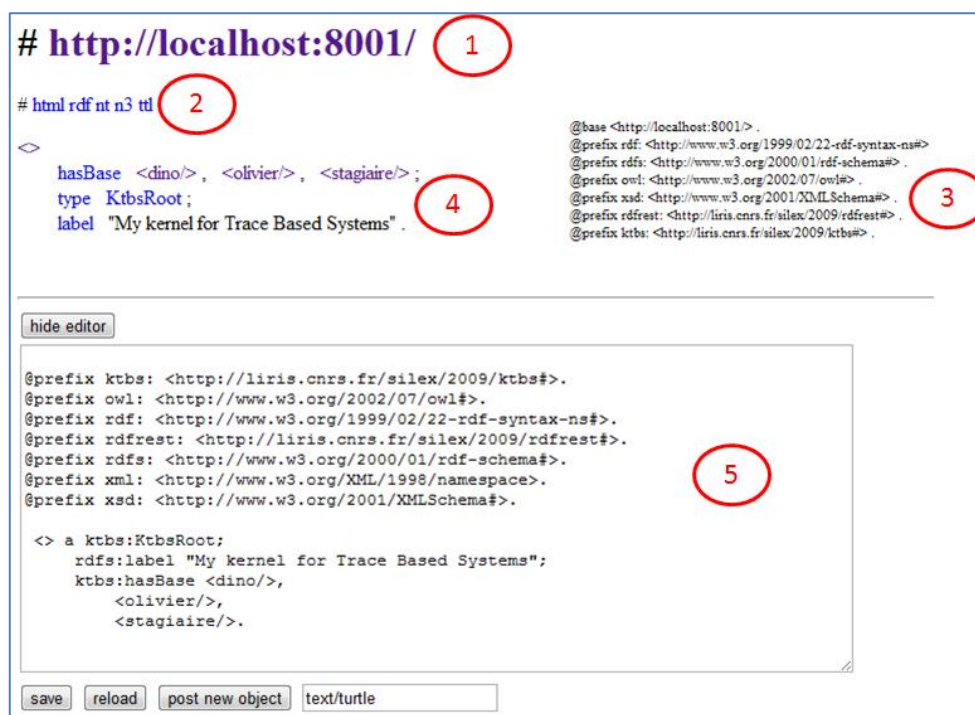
# http://localhost:8001/

1

# html rdf nt n3 ttl

2

<>
hasBase <dino/> , <olivier/> , <stagiaire/> ;
type KtbsRoot ;
label "My kernel for Trace Based Systems" .

4

@base <http://localhost:8001/> .
@prefix rdf: <http://www.w3.org/1999/02/22-rdf-syntax-ns#> .
@prefix rdfs: <http://www.w3.org/2000/01/rdf-schema#> .
@prefix owl: <http://www.w3.org/2002/07/owl#> .
@prefix xsd: <http://www.w3.org/2001/XMLSchema#> .
@prefix rdfrest: <http://liris.cnrs.fr/silex/2009/rdfrest#> .
@prefix ktbs: <http://liris.cnrs.fr/silex/2009/ktbs#> .

3

hide editor

@prefix ktbs: <http://liris.cnrs.fr/silex/2009/ktbs#>.
@prefix owl: <http://www.w3.org/2002/07/owl#>.
@prefix rdf: <http://www.w3.org/1999/02/22-rdf-syntax-ns#>.
@prefix rdfrest: <http://liris.cnrs.fr/silex/2009/rdfrest#>.
@prefix rdfs: <http://www.w3.org/2000/01/rdf-schema#>.
@prefix xml: <http://www.w3.org/XML/1998/namespace>.
@prefix xsd: <http://www.w3.org/2001/XMLSchema#>.

<> a ktbs:KtbsRoot;
rdfs:label "My kernel for Trace Based Systems";
ktbs:hasBase <dino/>,
<olivier/>,
<stagiaire/>.

5

save reload post new object text/turtle